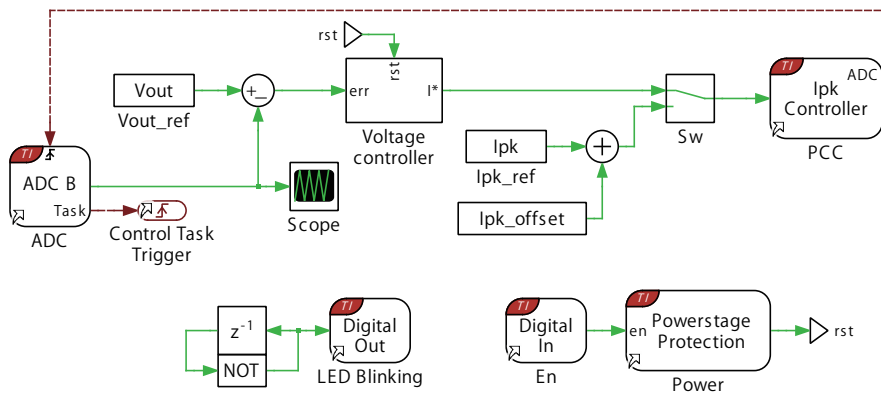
rst

Vout

Vout_ref

+
_

err

rst

I*

Voltage controller

Sw

TI
ADC
Ipk
Controller

PCC

TI
ADC B
Task

ADC

Control Task Trigger

Scope

Ipk

Ipk_ref

Ipk_offset

$z^{-1}$

NOT

TI
Digital
Out

LED Blinking

TI
Digital
In

En

TI
en
Powerstage
Protection

Power

rst